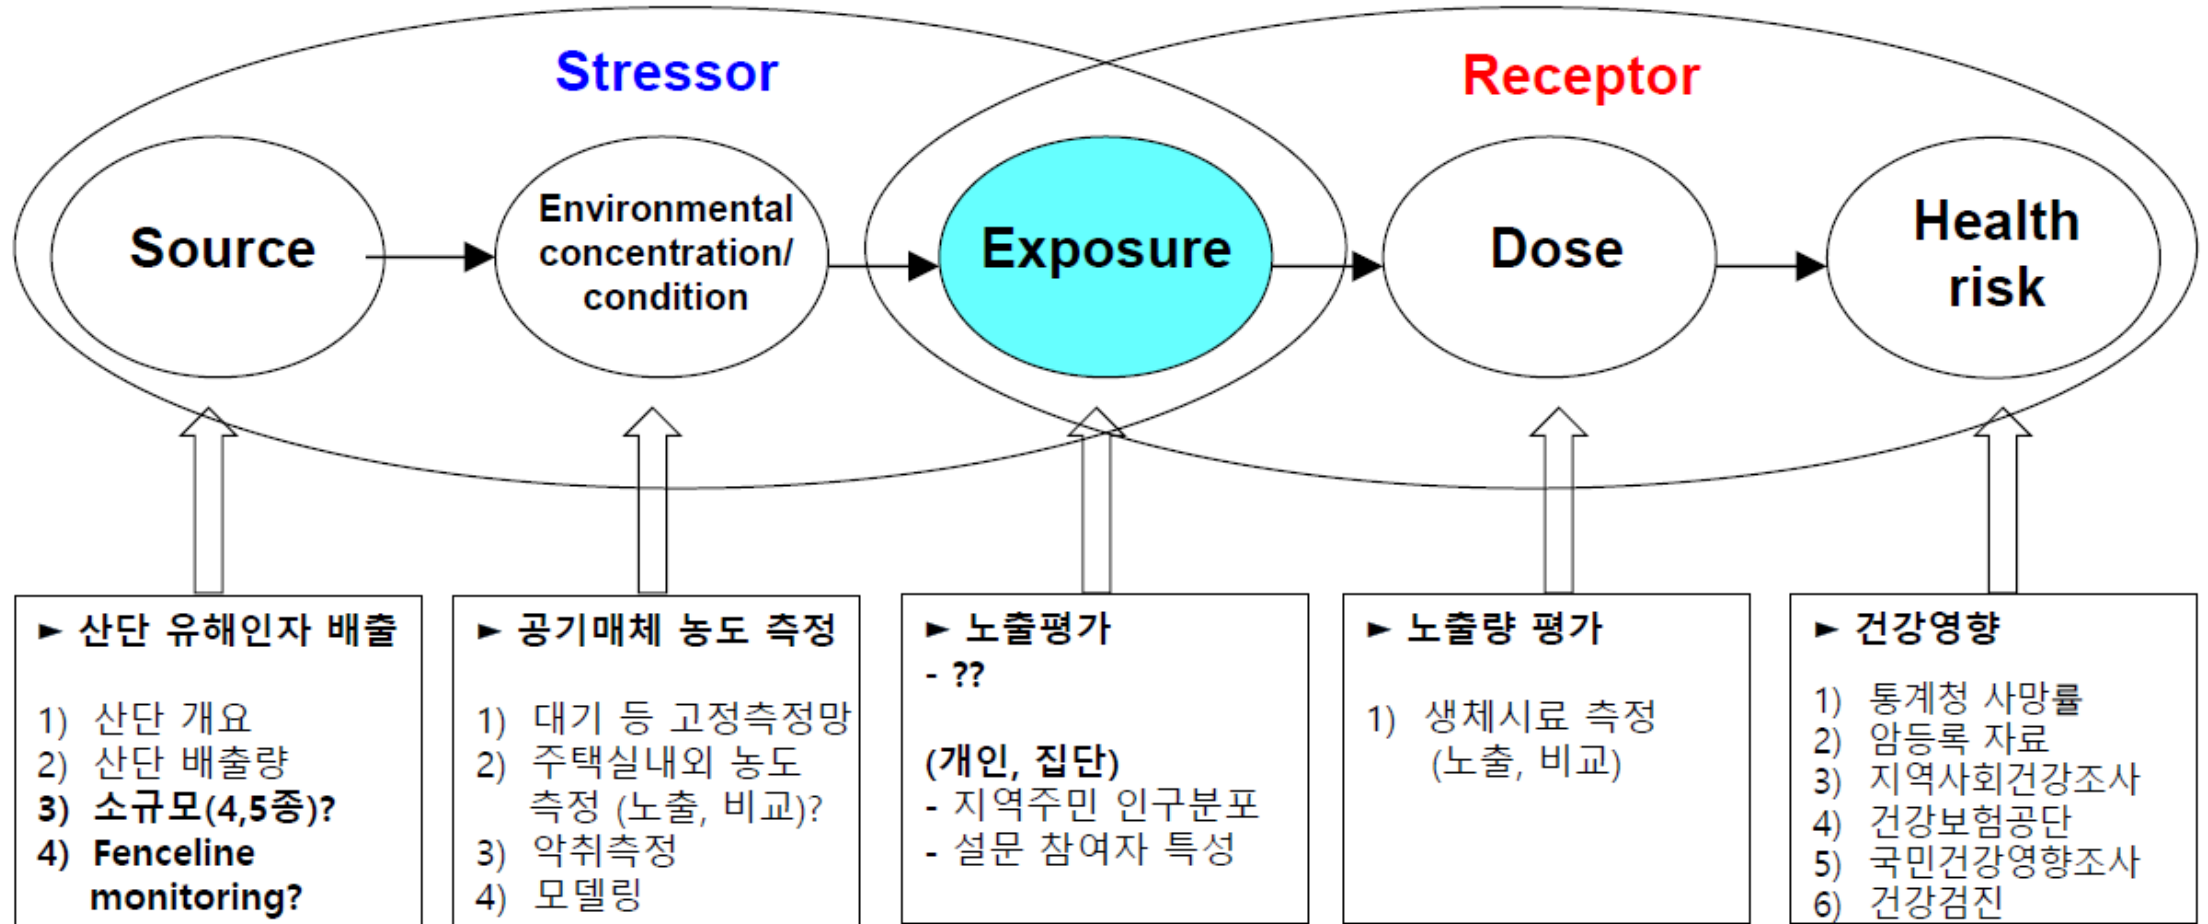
Stressor

Receptor

Source

Environmental concentration/ condition

Exposure

Dose

Health risk

► 산단 유해인자 배출

1) 산단 개요
2) 산단 배출량
3) 소규모(4,5종)?
4) Fenceline monitoring?

► 공기매체 농도 측정

1) 대기 등 고정측정망
2) 주택실내외 농도 측정 (노출, 비교)?
3) 악취측정
4) 모델링

► 노출평가
- ??

(개인, 집단)
- 지역주민 인구분포
- 설문 참여자 특성

► 노출량 평가

1) 생체시료 측정 (노출, 비교)

► 건강영향

1) 통계청 사망률
2) 암등록 자료
3) 지역사회건강조사
4) 건강보험공단
5) 국민건강영향조사
6) 건강검진